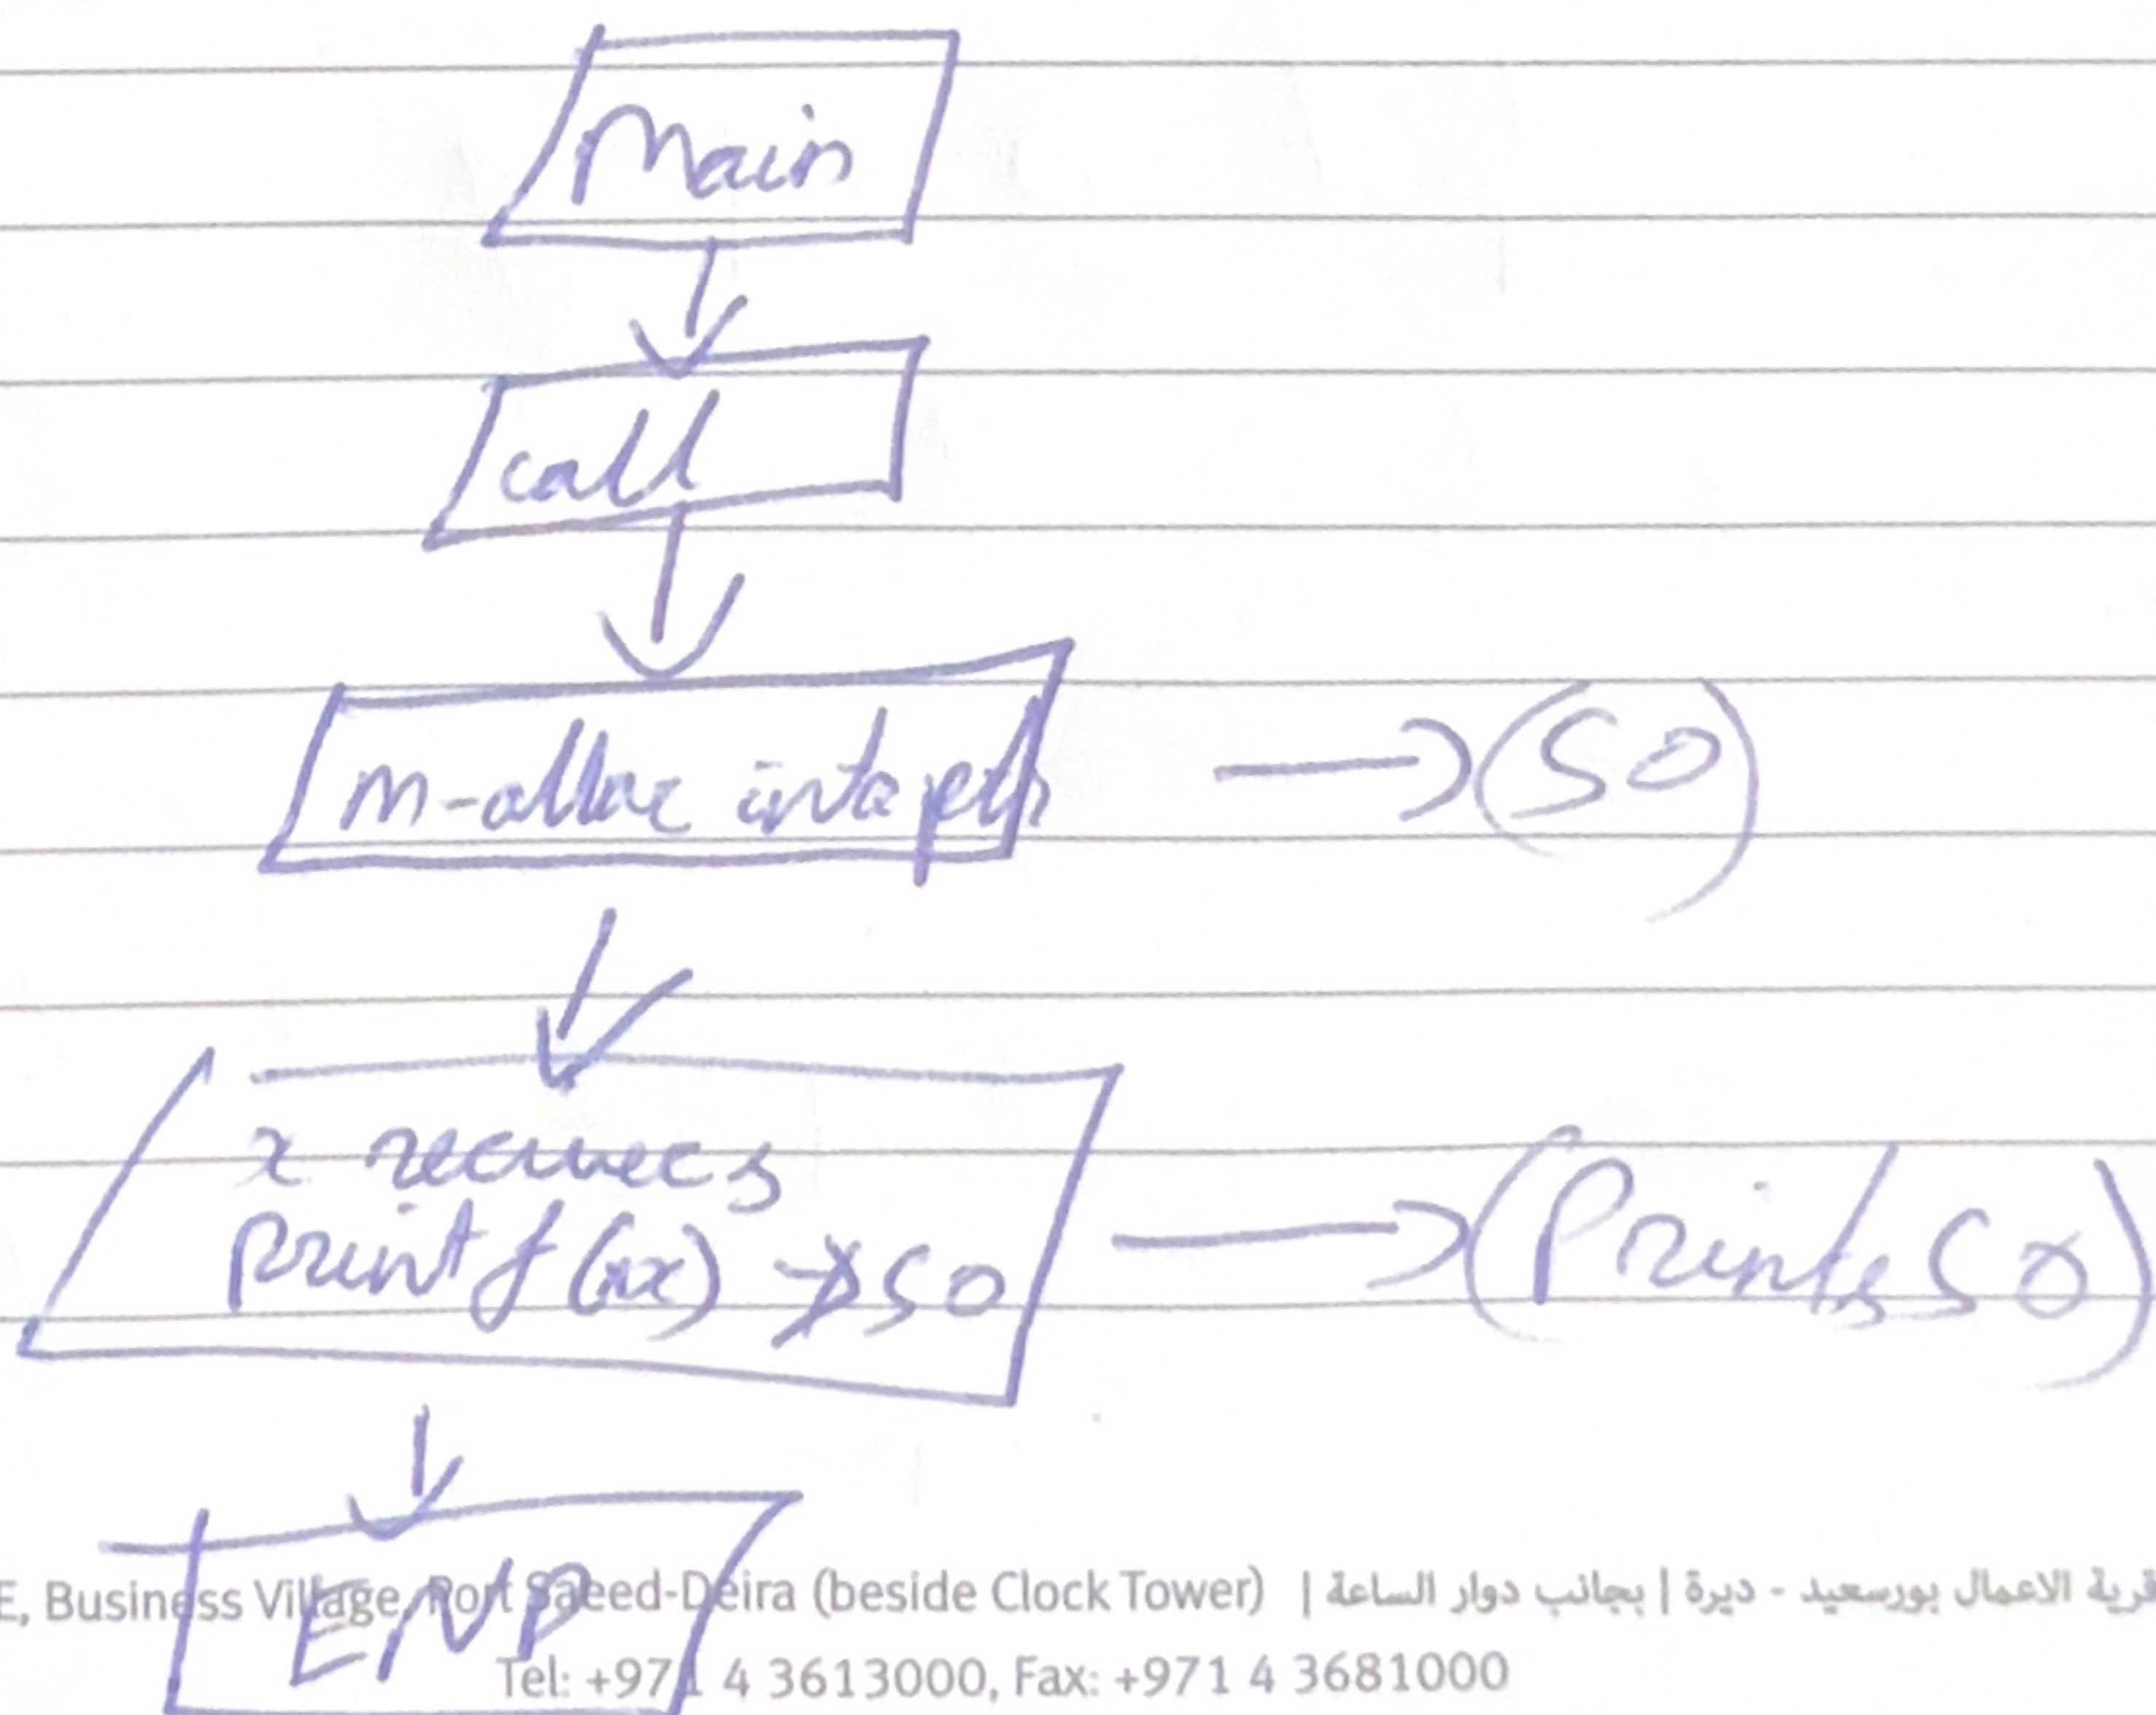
Main

call

m-alloc int a ptr

(50)

x receives
printf(ax) → 50

(Prints 50)

END

E, Business Village, Port Saeed-Deira (beside Clock Tower) | قرية الاعمال بورسعيد - ديرة | بجانب دوار الساعة
Tel: +971 4 3613000, Fax: +971 4 3681000